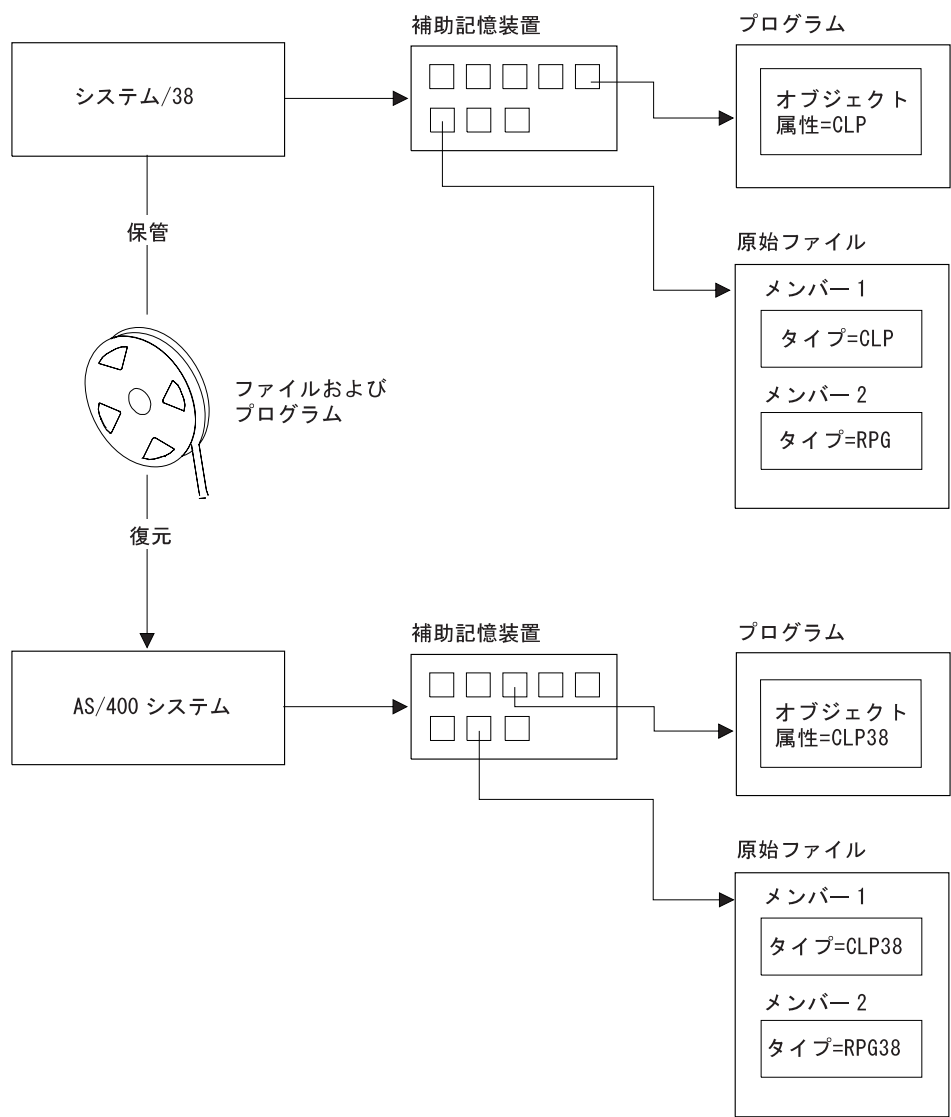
システム/38

補助記憶装置

プログラム

オブジェクト
属性=CLP

保管

原始ファイル

メンバー 1

タイプ=CLP

ファイルおよび
プログラム

メンバー 2

タイプ=RPG

復元

AS/400 システム

補助記憶装置

プログラム

オブジェクト
属性=CLP38

原始ファイル

メンバー 1

タイプ=CLP38

メンバー 2

タイプ=RPG38